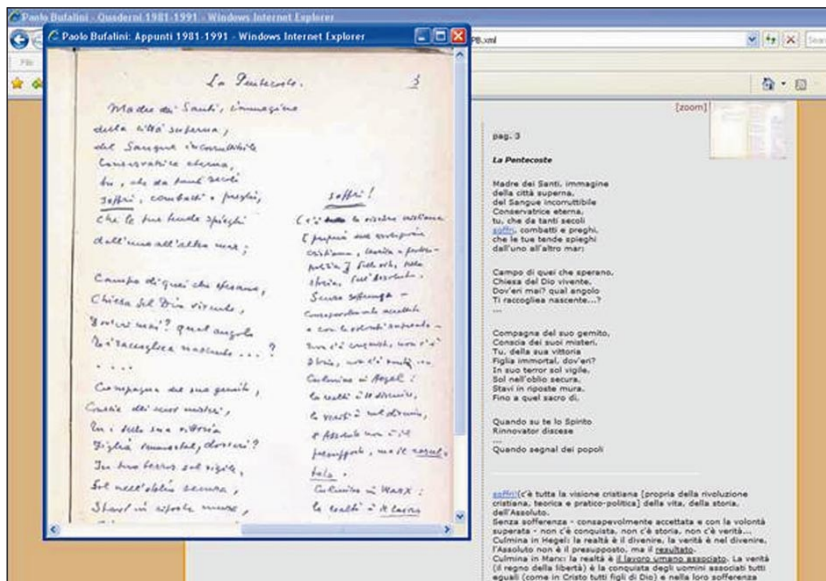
Paolo Bufalini - Quaderni 1981-1991 - Windows Internet Explorer

Paolo Bufalini: Appunti 1981-1991 - Windows Internet Explorer

[zoom]

pag. 3

La Pentecoste

Madre dei Santi, immagine
della città superna,
del Sangue incorruttibile
Conservatrice eterna,
tu, che da tanti secoli
soffri, combatti e preghi,
che le tue tende spieghi
dall'uno all'altro mar;

Campo di quei che sperano,
Chiesa del Dio vivente,
Dov'eri mai? qual angolo
Ti raccoglica nascente...?
...

Compagna del suo gemito,
Conscia dei suoi misteri,
Tu, della sua vittoria
Figlia immortal, dov'eri?
In suo terror sol vigile,
Sol nell'oblio secura,
Stavi in riposte mura,
Fino a quel sacro dì.

Quando su te lo Spirito
Rinnovator discese
...
Quando segnal dei popoli

soffri: (c'è tutta la visione cristiana [propria della rivoluzione cristiana, teorica e pratico-politica] della vita, della storia, dell'Assoluto.
Senza sofferenza - consapevolmente accettata e con la volontà superata - non c'è conquista, non c'è storia, non c'è verità...
Culmina in Hegel: la realtà è il divenire, la verità è nel divenire, l'Assoluto non è il presupposto, ma il resultato.
Culmina in Marx: la realtà è il lavoro umano associato. La verità (il regno della libertà) è la conquista degli uomini associati tutti eguali (come in Cristo tutti figli di Dio) e nella loro sofferenza

La Pentecoste. 3

Madre dei Santi, immagine
della città superna,
del Sangue incorruttibile
Conservatrice eterna,
tu, che da tanti secoli
soffri, combatti e preghi,
che le tue tende spieghi
dall'uno all'altro mar;

Campo di quei che sperano,
Chiesa del Dio vivente,
Dov'eri mai? qual angolo
Ti raccoglica nascente...?
. . . .

Compagna del suo gemito,
Conscia dei suoi misteri,
Tu, della sua vittoria
Figlia immortal, dov'eri?
In suo terror sol vigile,
Sol nell'oblio secura,
Stavi in riposte mura,

Soffri!
(c'è tutta la visione cristiana [propria della rivoluzione cristiana, teorica e pratico-politica] della vita, della storia, dell'Assoluto.
Senza sofferenza - consapevolmente accettata e con la volontà superata - non c'è conquista, non c'è storia, non c'è verità...
Culmina in Hegel: la realtà è il divenire, la verità è nel divenire, l'Assoluto non è il presupposto, ma il resultato.
Culmina in Marx: la realtà è il lavoro